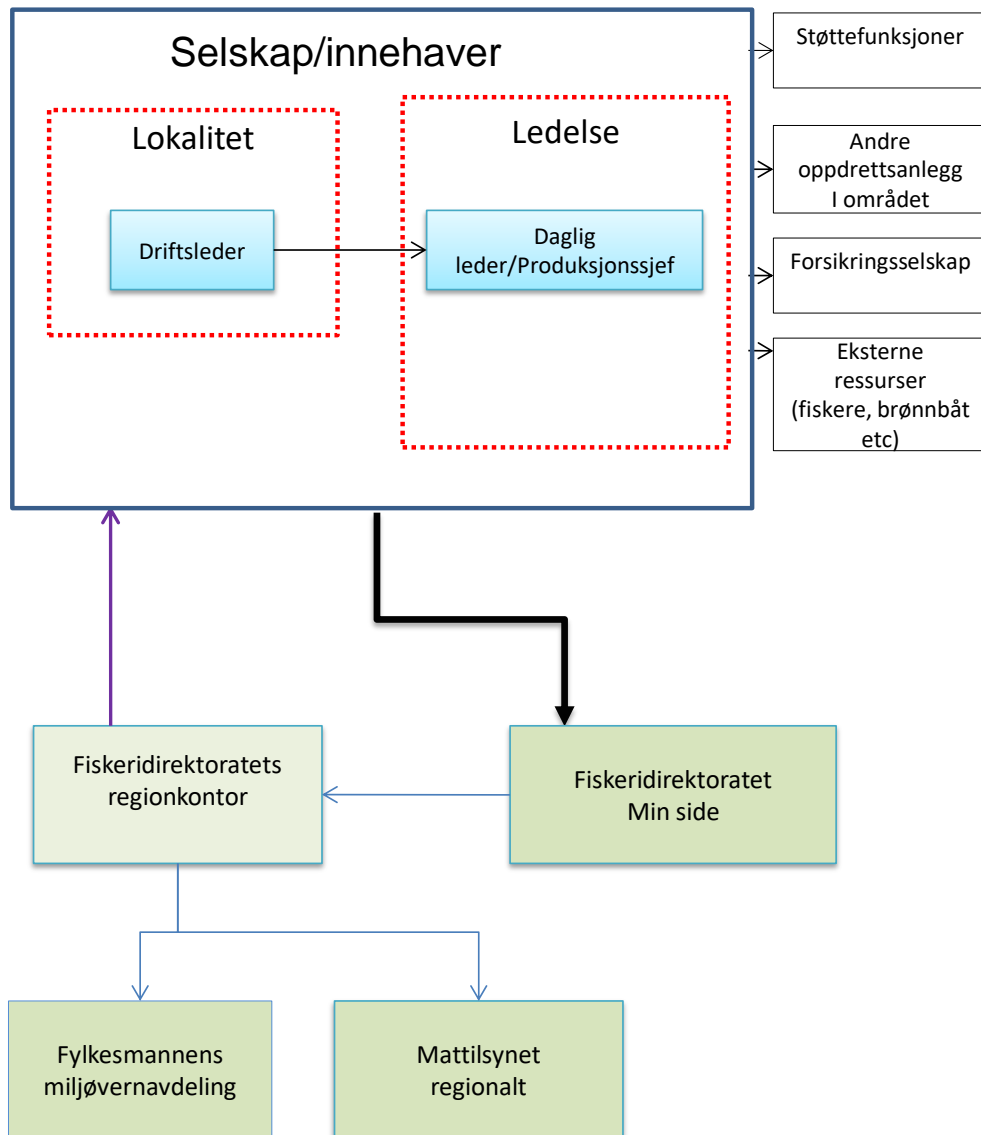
Selskap/innehaver

Lokalitet

Driftsleder

Ledelse

Daglig leder/Produksjonssjef

Støttefunksjoner

Andre oppdrettsanlegg I området

Forsikringsselskap

Eksterne ressurser (fiskere, brønnbåt etc)

Fiskeridirektoratets regionkontor

Fiskeridirektoratet Min side

Fylkesmannens miljøvernavdeling

Mattilsynet regionalt